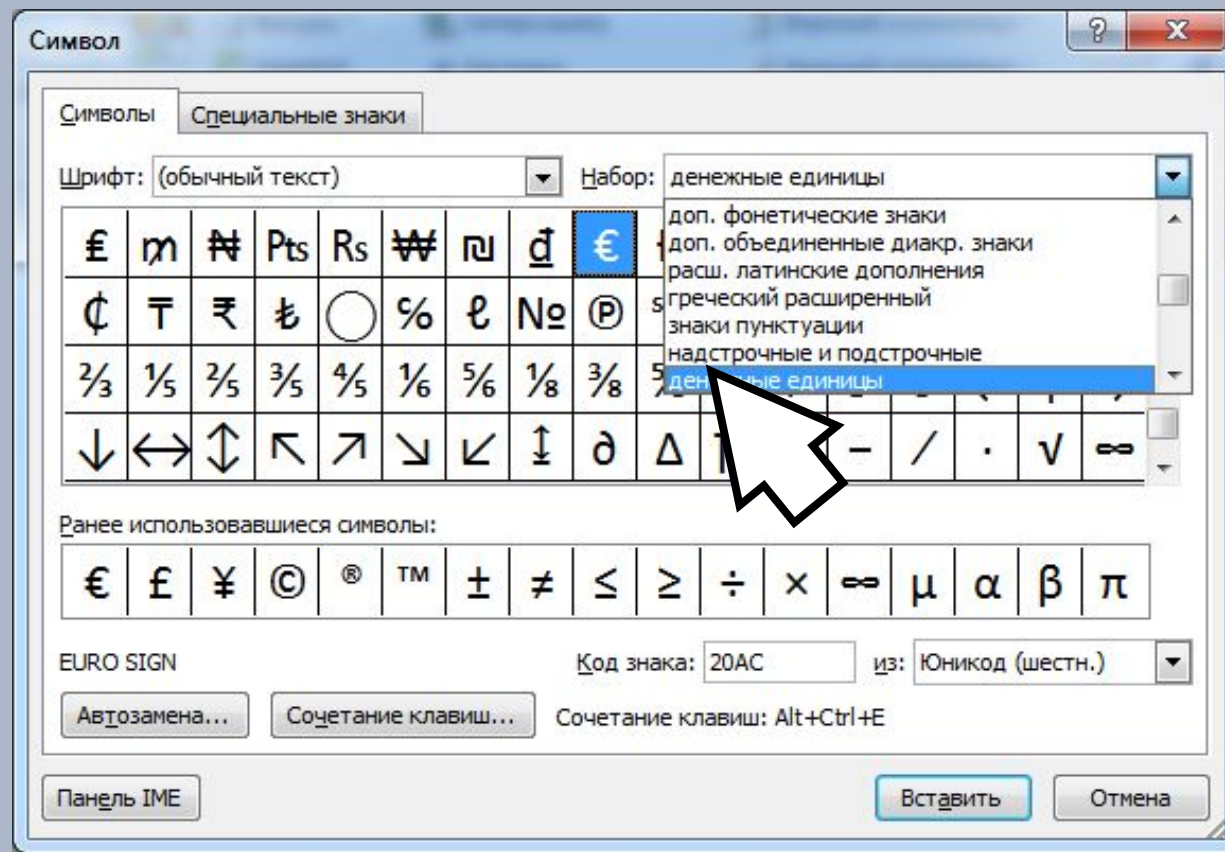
Символ

Символы | Специальные знаки

Шрифт: (обычный текст)

Набор: денежные единицы

доп. фонетические знаки
доп. объединенные диакр. знаки
расш. латинские дополнения
греческий расширенный
знаки пунктуации
надстрочные и подстрочные
денежные единицы

| ₤ | ₥ | ₦ | ₧ | ₨ | ₩ | ₪ | ₫ | € |
|---|---|---|---|---|---|---|---|---|
| ₵ | ₸ | ₹ | ₺ | ◯ | % | ℓ | № | ℗ |
| ⅔ | ⅕ | ⅖ | ⅗ | ⅘ | ⅙ | ⅚ | ⅛ | ⅜ |
| ↓ | ↔ | ↕ | ↖ | ↗ | ↘ | ↙ | ↨ | ∂ | ∆ | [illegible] | − | ∕ | ∙ | √ | ∞ |

Ранее использовавшиеся символы:

| € | £ | ¥ | © | ® | ™ | ± | ≠ | ≤ | ≥ | ÷ | × | ∞ | µ | α | β | π |
|---|---|---|---|---|---|---|---|---|---|---|---|---|---|---|---|---|

EURO SIGN

Код знака: 20AC

из: Юникод (шестн.)

Автозамена...

Сочетание клавиш...

Сочетание клавиш: Alt+Ctrl+E

Панель IME

Вставить

Отмена